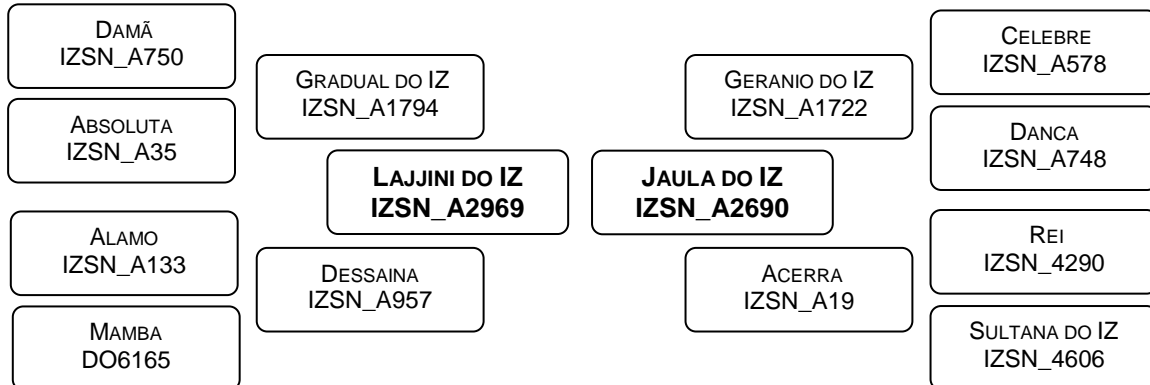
DAMÃ
IZSN_A750

ABSOLUTA
IZSN_A35

ALAMO
IZSN_A133

MAMBA
DO6165

GRADUAL DO IZ
IZSN_A1794

DESSAINA
IZSN_A957

LAJJINI DO IZ
IZSN_A2969

JAULA DO IZ
IZSN_A2690

GERANIO DO IZ
IZSN_A1722

ACERRA
IZSN_A19

CELEBRE
IZSN_A578

DANCA
IZSN_A748

REI
IZSN_4290

SULTANA DO IZ
IZSN_4606